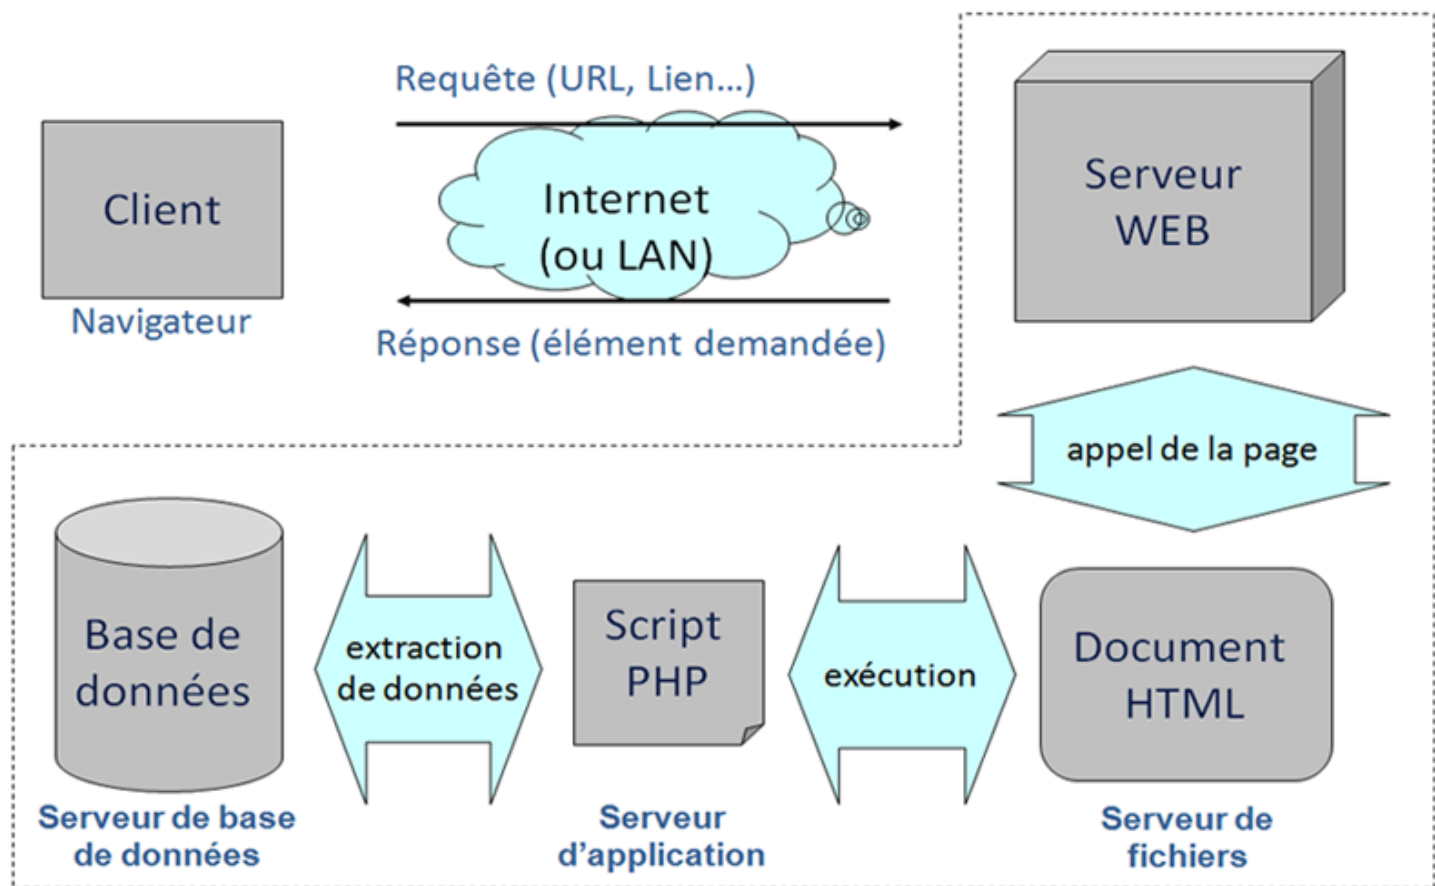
Requête (URL, Lien…)

Client

Navigateur

Internet (ou LAN)

Réponse (élément demandée)

Serveur WEB

appel de la page

Base de données

Serveur de base de données

extraction de données

Script PHP

Serveur d'application

exécution

Document HTML

Serveur de fichiers